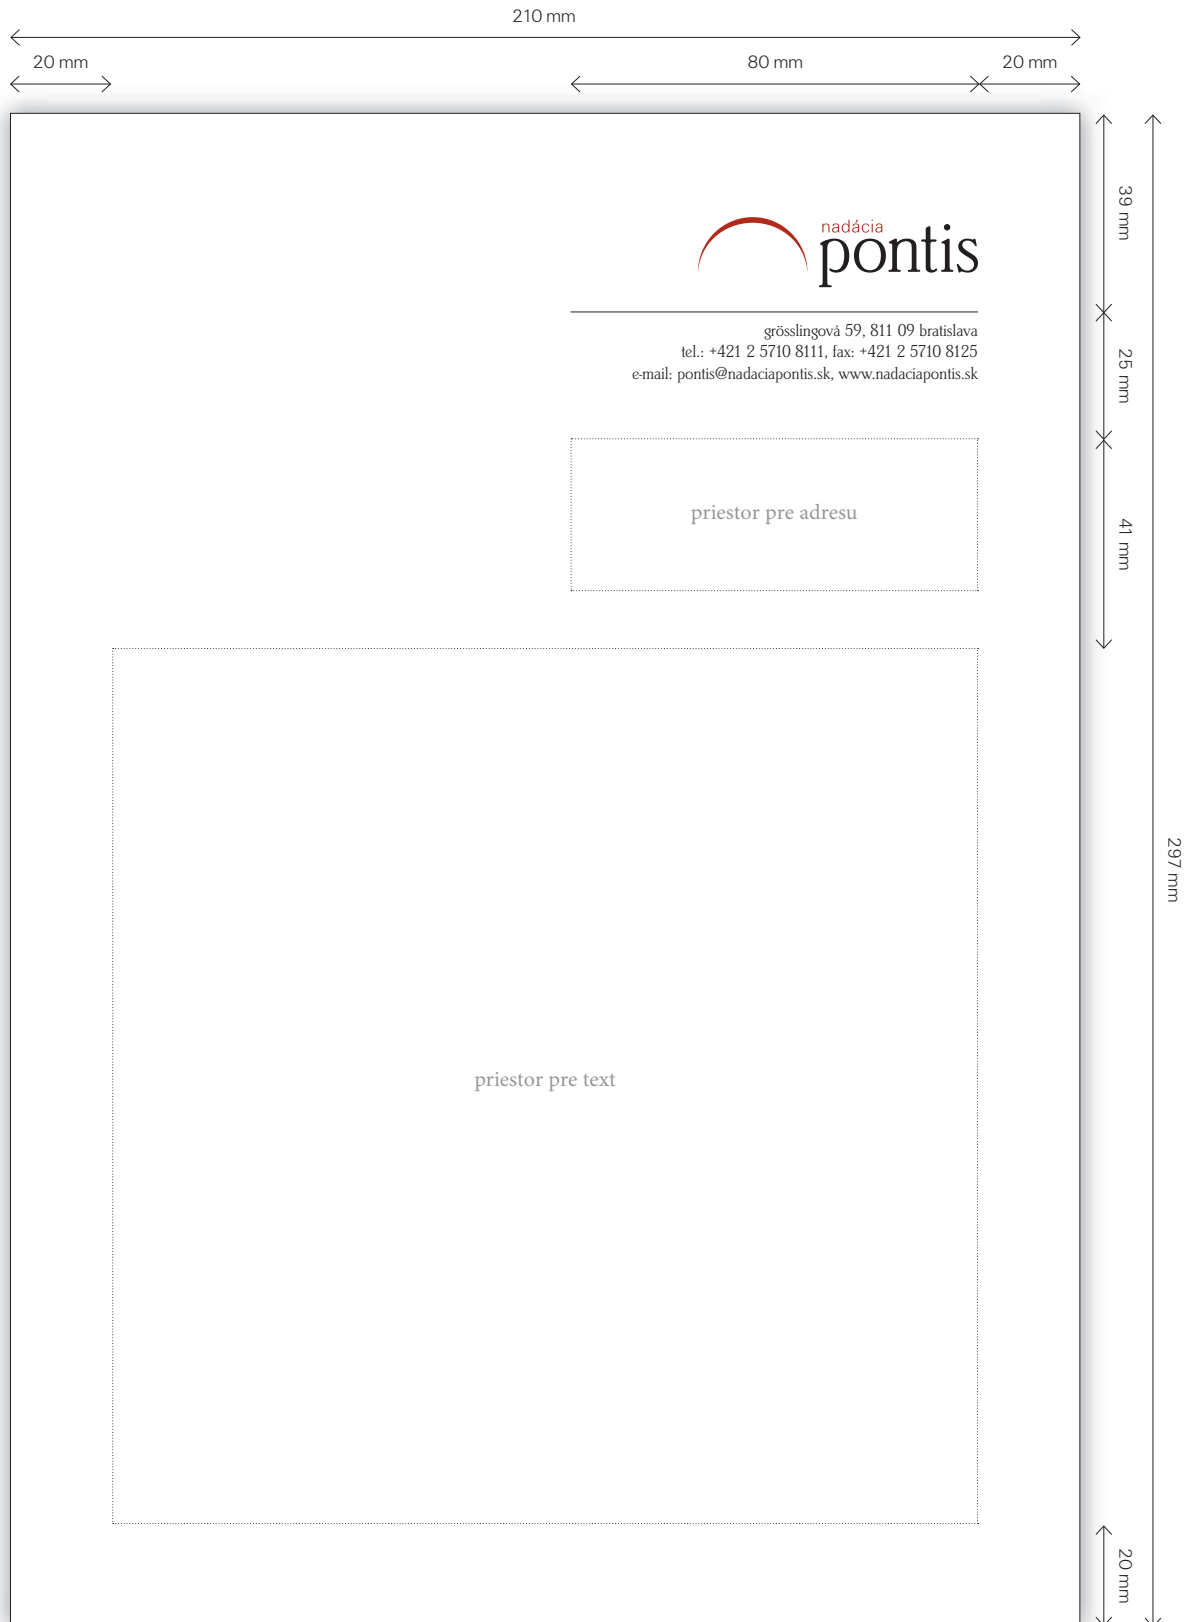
210 mm

20 mm

80 mm

20 mm

39 mm

25 mm

41 mm

297 mm

20 mm

nadácia
pontis

grösslingová 59, 811 09 bratislava
tel.: +421 2 5710 8111, fax: +421 2 5710 8125
e-mail: pontis@nadaciapontis.sk, www.nadaciapontis.sk

priestor pre adresu

priestor pre text